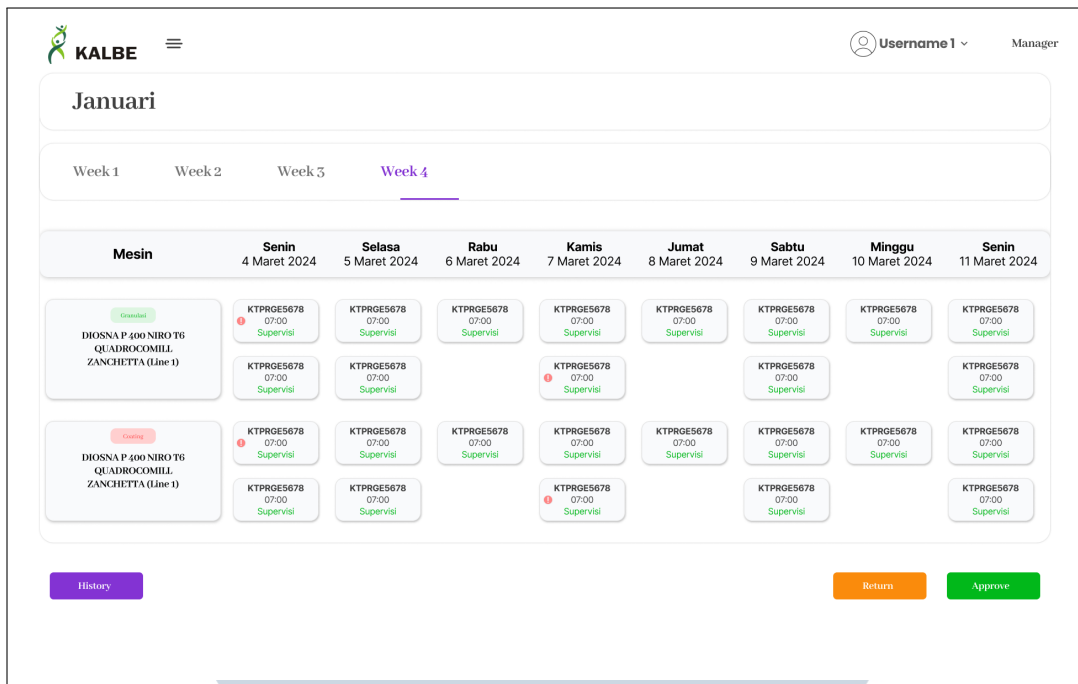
KALBE

Username 1

Manager

Januari

Week 1 Week 2 Week 3 Week 4

| Mesin | Senin 4 Maret 2024 | Selasa 5 Maret 2024 | Rabu 6 Maret 2024 | Kamis 7 Maret 2024 | Jumat 8 Maret 2024 | Sabtu 9 Maret 2024 | Minggu 10 Maret 2024 | Senin 11 Maret 2024 |
|---|---|---|---|---|---|---|---|---|
| Granulasi DIOSNA P 400 NIRO T6 QUADROCOMILL ZANCHETTA (Line 1) | KTPRGE5678 07:00 Supervisi | KTPRGE5678 07:00 Supervisi | KTPRGE5678 07:00 Supervisi | KTPRGE5678 07:00 Supervisi | KTPRGE5678 07:00 Supervisi | KTPRGE5678 07:00 Supervisi | KTPRGE5678 07:00 Supervisi | KTPRGE5678 07:00 Supervisi |
| | KTPRGE5678 07:00 Supervisi | KTPRGE5678 07:00 Supervisi | | KTPRGE5678 07:00 Supervisi | | KTPRGE5678 07:00 Supervisi | | KTPRGE5678 07:00 Supervisi |
| Coating DIOSNA P 400 NIRO T6 QUADROCOMILL ZANCHETTA (Line 1) | KTPRGE5678 07:00 Supervisi | KTPRGE5678 07:00 Supervisi | KTPRGE5678 07:00 Supervisi | KTPRGE5678 07:00 Supervisi | KTPRGE5678 07:00 Supervisi | KTPRGE5678 07:00 Supervisi | KTPRGE5678 07:00 Supervisi | KTPRGE5678 07:00 Supervisi |
| | KTPRGE5678 07:00 Supervisi | KTPRGE5678 07:00 Supervisi | | KTPRGE5678 07:00 Supervisi | | KTPRGE5678 07:00 Supervisi | | KTPRGE5678 07:00 Supervisi |

History

Return

Approve